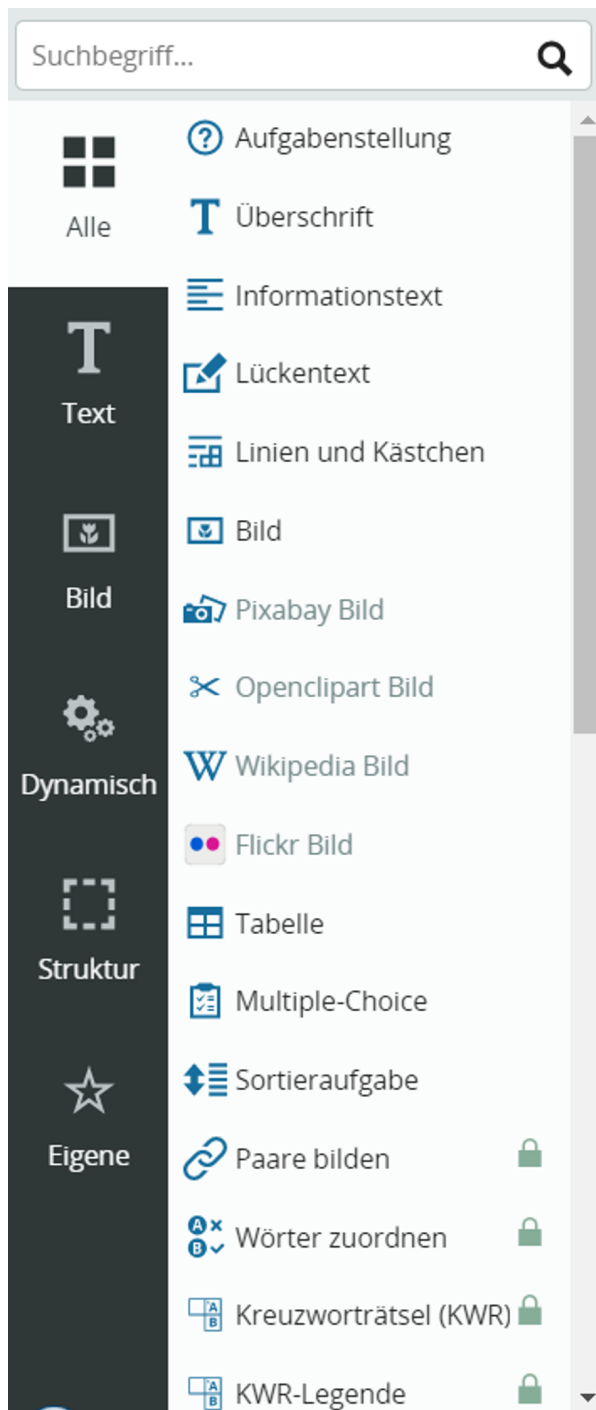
Suchbegriff...

Alle

Text

Bild

Dynamisch

Struktur

Eigene

Aufgabenstellung

Überschrift

Informationstext

Lückentext

Linien und Kästchen

Bild

Pixabay Bild

Openclipart Bild

Wikipedia Bild

Flickr Bild

Tabelle

Multiple-Choice

Sortieraufgabe

Paare bilden

Wörter zuordnen

Kreuzworträtsel (KWR)

KWR-Legende